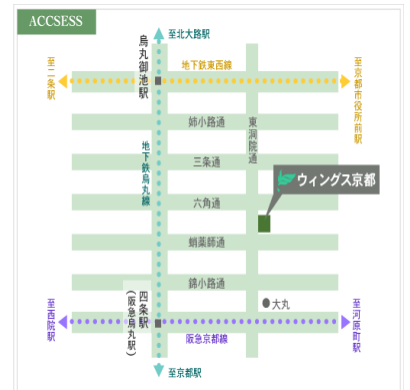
ACCSESS

至北大路駅

烏丸御池駅

至二条駅

地下鉄東西線

至京都市役所前駅

姉小路通

東洞院通

地下鉄烏丸線

三条通

ウィングス京都

六角通

蛸薬師通

錦小路通

大丸

至西院駅

四条駅

（阪急烏丸駅）

阪急京都線

至河原町駅

至京都駅